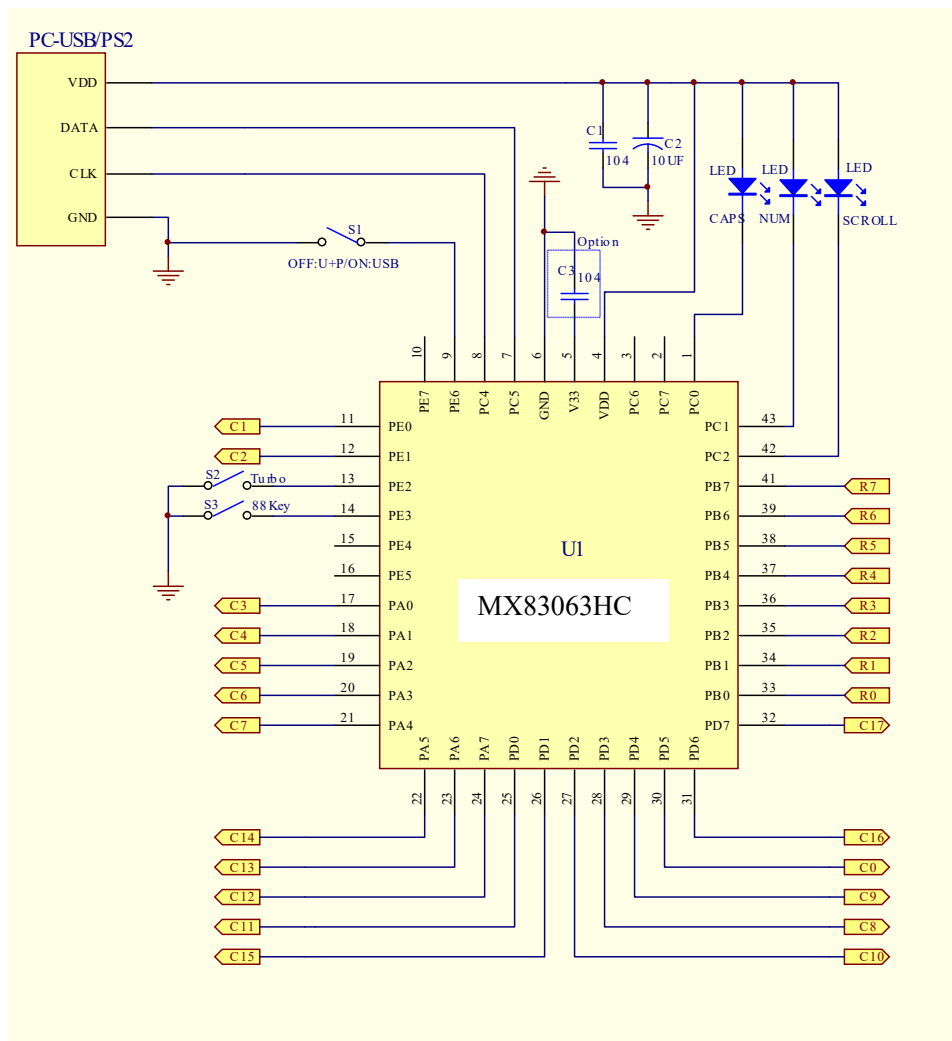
PC-USB/PS2

VDD
DATA
CLK
GND

S1
OFF:U+P/ON:USB

C1
104
C2
10UF

LED
CAPS
LED
NUM
LED
SCROLL

Option
C3
104

10 9 8 7 6 5 4 3 2 1
PE7 PE6 PC4 PC5 GND V33 VDD PC6 PC7 PC0

C1 11 PE0
C2 12 PE1
S2 Turbo 13 PE2
S3 88Key 14 PE3
15 PE4
16 PE5
C3 17 PA0
C4 18 PA1
C5 19 PA2
C6 20 PA3
C7 21 PA4

U1

MX83063HC

PC1 43
PC2 42
PB7 41 R7
PB6 39 R6
PB5 38 R5
PB4 37 R4
PB3 36 R3
PB2 35 R2
PB1 34 R1
PB0 33 R0
PD7 32 C17

PA5 PA6 PA7 PD0 PD1 PD2 PD3 PD4 PD5 PD6
22 23 24 25 26 27 28 29 30 31

C14
C13
C12
C11
C15

C16
C0
C9
C8
C10